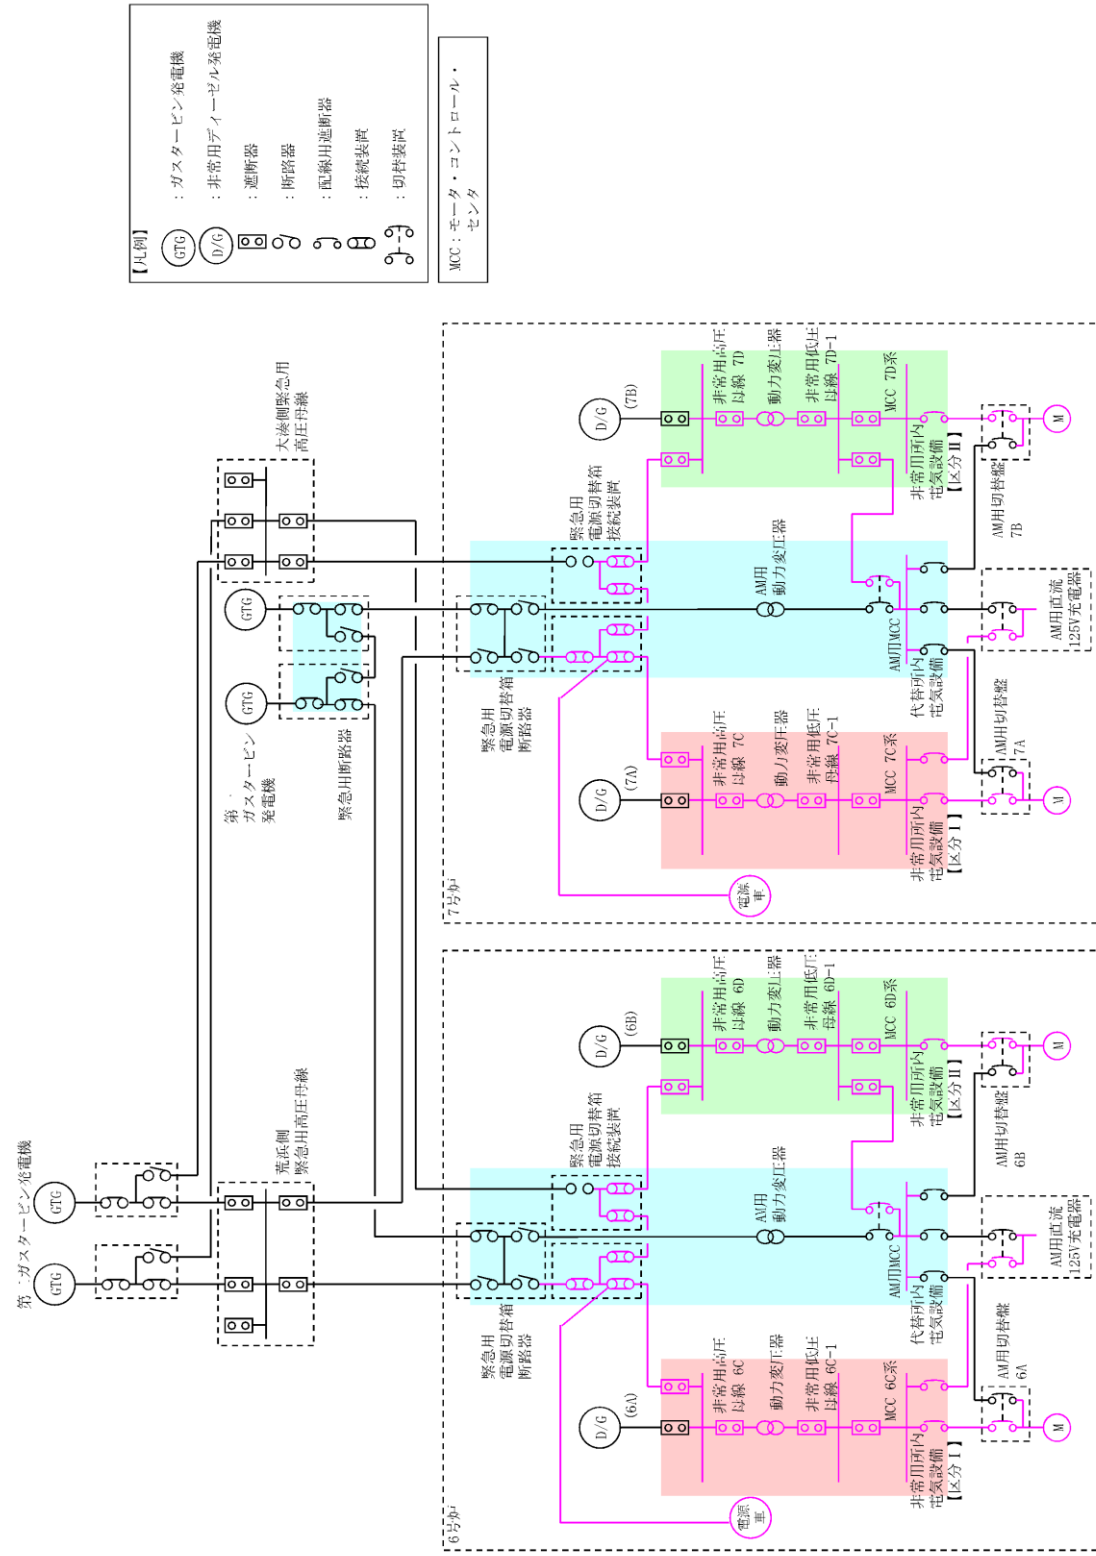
【凡例】
GTG ：ガスタービン発電機
D/G ：非常用ディーゼル発電機
：遮断器
：断路器
：配線用遮断器
：接続装置
：切替装置

MCC：モーター・コントロール・センタ

第一ガスタービン発電機
GTG
GTG
荒浜側緊急用高圧母線

第二ガスタービン発電機
GTG
GTG
緊急用断路器

大湊側緊急用高圧母線

7号炉
緊急用電源切替箱接続装置
緊急用電源切替箱断路器
AM用動力変圧器
AM用MCC
D/G (7B)
非常用高圧母線 7D
動力変圧器
非常用低圧母線 7D-1
MCC 7D系
非常用所内電気設備【区分Ⅱ】
AM用切替盤 7B
M
AM用直流125V充電器
代替所内電気設備
AM用切替盤 7A
D/G (7A)
非常用高圧母線 7C
動力変圧器
非常用低圧母線 7C-1
MCC 7C系
非常用所内電気設備【区分Ⅰ】
M
電源車

6号炉
緊急用電源切替箱接続装置
緊急用電源切替箱断路器
AM用動力変圧器
AM用MCC
D/G (6B)
非常用高圧母線 6D
動力変圧器
非常用低圧母線 6D-1
MCC 6D系
非常用所内電気設備【区分Ⅱ】
AM用切替盤 6B
M
AM用直流125V充電器
代替所内電気設備
AM用切替盤 6A
D/G (6A)
非常用高圧母線 6C
動力変圧器
非常用低圧母線 6C-1
MCC 6C系
非常用所内電気設備【区分Ⅰ】
M
電源車